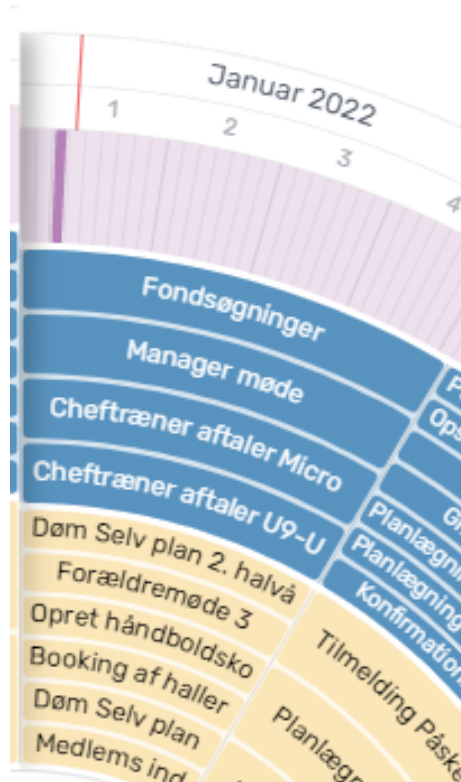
Januar 2022
1
2
3
4
Fondsøgninger
Manager møde
Cheftræner aftaler Micro
Cheftræner aftaler U9-U
P
Ops
G
Planlægni
Planlægning
Konfirmation
Døm Selv plan 2. halvå
Forældremøde 3
Opret håndboldsko
Booking af haller
Døm Selv plan
Medlems ind
Tilmelding Påske
Planlægn